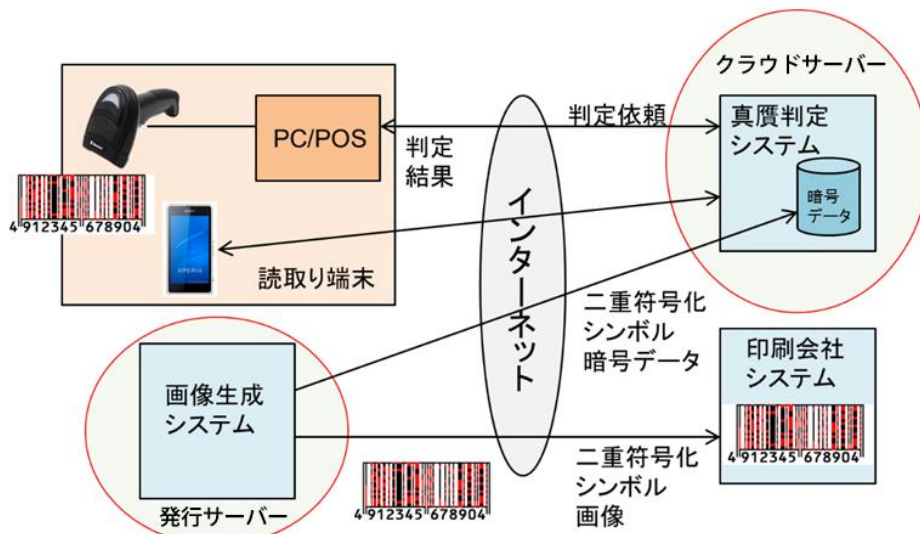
クラウドサーバー

判定依頼

真贋判定
システム

暗号
データ

PC/POS

判定
結果

インターネット

4 912345 678904

読取り端末

二重符号化
シンボル
暗号データ

印刷会社
システム

4 912345 678904

画像生成
システム

二重符号化
シンボル
画像

4 912345 678904

発行サーバー